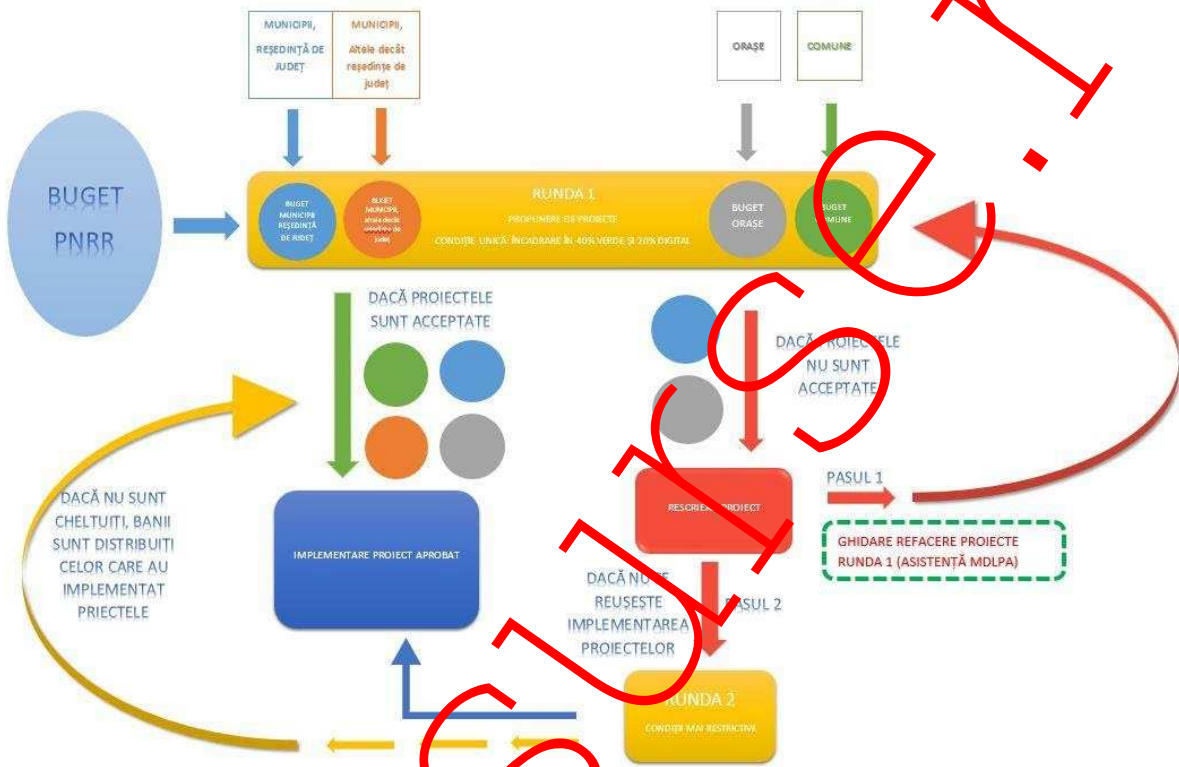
MUNICIPII, REȘEDINȚĂ DE JUDEȚ

MUNICIPII, Altele decât reședințe de județ

ORAȘE

COMUNE

BUGET PNRR

BUGET MUNICIPII REȘEDINȚĂ DE JUDEȚ

BUGET MUNICIPII altele decât reședințe de județ

RUNDA 1

PROPUNERE DE PROIECTE

CONDIȚIE UNICĂ: ÎNCADRARE ÎN 40% VERDE ȘI 20% DIGITAL

BUGET ORAȘE

BUGET COMUNE

DACĂ PROIECTELE SUNT ACCEPTATE

DACĂ PROIECTELE NU SUNT ACCEPTATE

DACĂ NU SUNT CHELTUIȚI, BANII SUNT DISTRIBUIȚI CELOR CARE AU IMPLEMENTAT PRIECTELE

IMPLEMENTARE PROIECT APROBAT

RESCRIERE PROIECT

PASUL 1

GHIDARE REFACERE PROIECTE RUNDA 1 (ASISTENȚĂ MDLPA)

DACĂ NU SE REUȘEȘTE IMPLEMENTAREA PROIECTELOR

PASUL 2

RUNDA 2

CONDIȚII MAI RESTRICTIVE